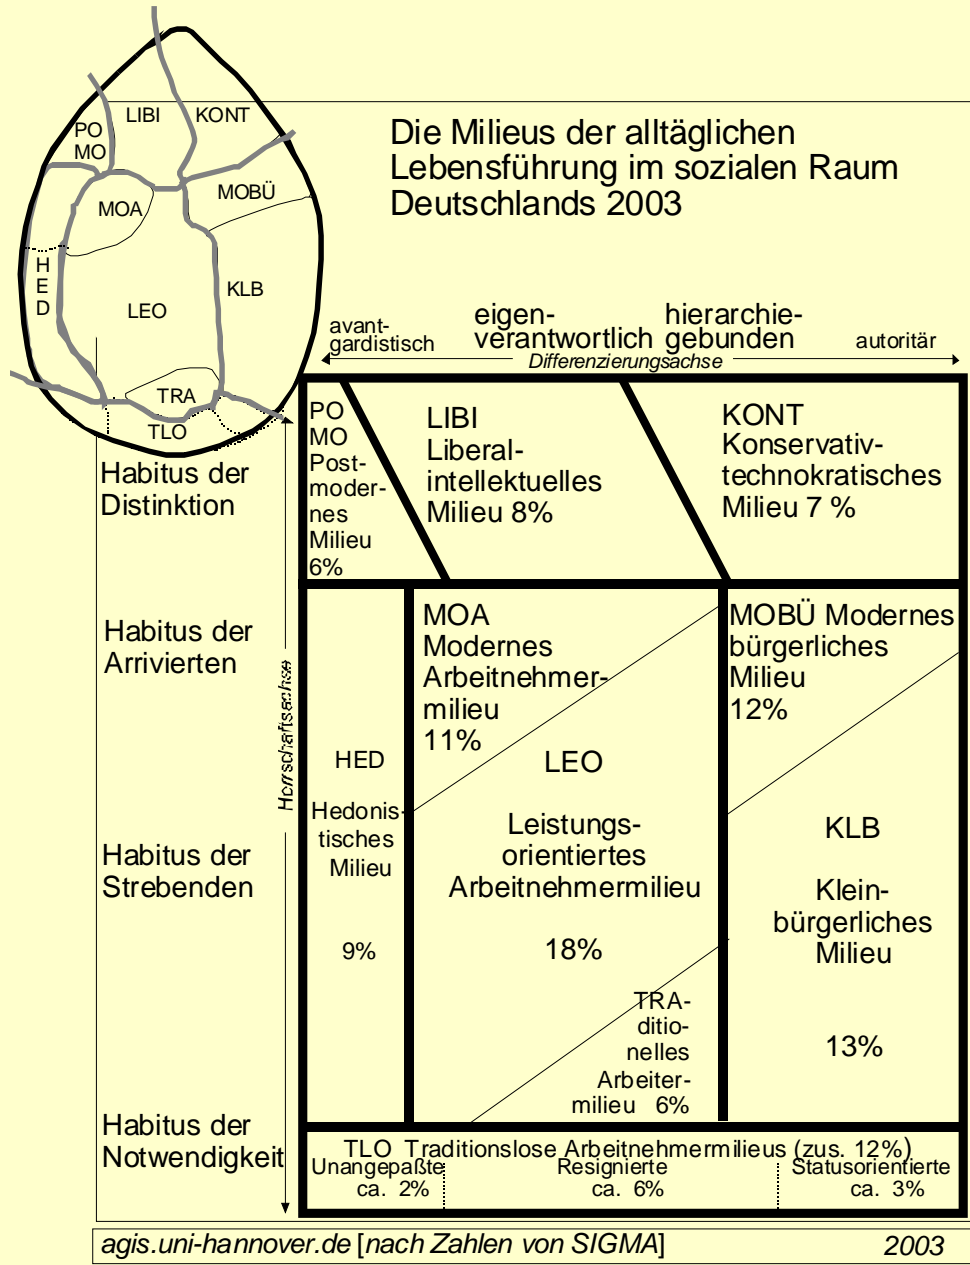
PO MO
LIBI
KONT
MOA
MOBÜ
HED
LEO
KLB
TRA
TLO

Die Milieus der alltäglichen Lebensführung im sozialen Raum Deutschlands 2003

avantgardistisch
eigenverantwortlich
hierarchiegebunden
autoritär
Differenzierungsachse

Habitus der Distinktion
Habitus der Arrivierten
Habitus der Strebenden
Habitus der Notwendigkeit

Herrschaftsachse

PO MO Postmodernes Milieu 6%
LIBI Liberalintellektuelles Milieu 8%
KONT Konservativtechnokratisches Milieu 7 %
MOA Modernes Arbeitnehmermilieu 11%
MOBÜ Modernes bürgerliches Milieu 12%
HED
Hedonistisches Milieu
9%
LEO
Leistungsorientiertes Arbeitnehmermilieu
18%
KLB
Kleinbürgerliches Milieu
13%
TRAditionelles Arbeitermilieu 6%

TLO Traditionslose Arbeitnehmermilieus (zus. 12%)
Unangepaßte ca. 2%
Resignierte ca. 6%
Statusorientierte ca. 3%

agis.uni-hannover.de [nach Zahlen von SIGMA] 2003